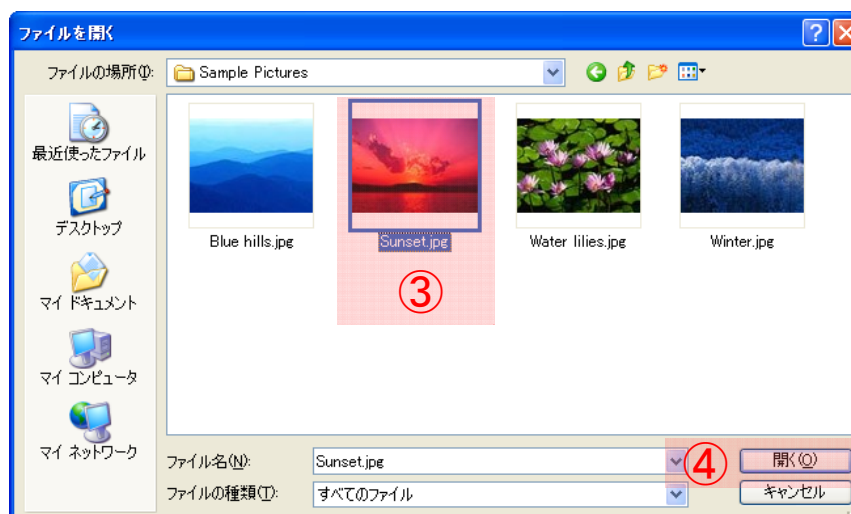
ファイルを開く

ファイルの場所(I): Sample Pictures

最近使ったファイル

デスクトップ

マイ ドキュメント

マイ コンピュータ

マイ ネットワーク

Blue hills.jpg

Sunset.jpg

Water lilies.jpg

Winter.jpg

③

ファイル名(N): Sunset.jpg

④

開く(O)

ファイルの種類(T): すべてのファイル

キャンセル